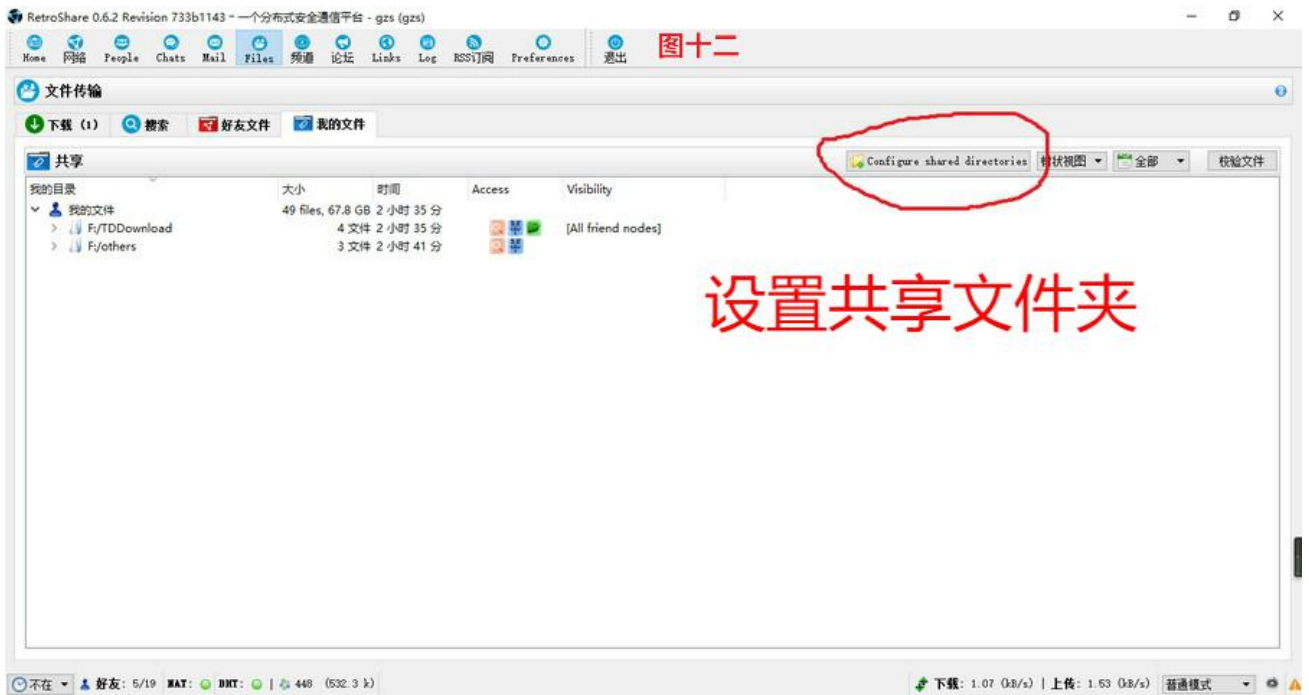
RetroShare 0.6.2 Revision 733b1143 - 一个分布式安全通信平台 - gzs (gzs)

Home 网络 People Chats Mail Files 频道 论坛 Links Log RSS订阅 Preferences 退出 图十二

文件传输

下载 (1) 搜索 好友文件 我的文件

共享

Configure shared directories 树状视图 全部 校验文件

| 我的目录 | 大小 | 时间 | Access | Visibility |
|---|---|---|---|---|
| 我的文件 | 49 files, 67.8 GB | 2 小时 35 分 | | |
| F:/TDDownload | 4 文件 | 2 小时 35 分 | | [All friend nodes] |
| F:/others | 3 文件 | 2 小时 41 分 | | |

设置共享文件夹

不在 好友: 5/19 NAT: DHT: | 448 (532.3 k)

下载: 1.07 (kB/s) | 上传: 1.53 (kB/s) 普通模式